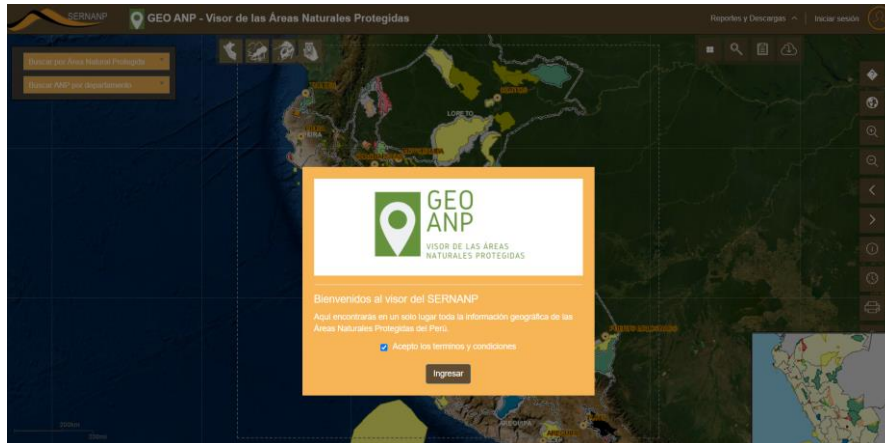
SERNANP

GEO ANP - Visor de las Áreas Naturales Protegidas

Reportes y Descargas ^ | Iniciar sesión

Buscar por Área Natural Protegida

Buscar ANP por departamento

LORETO

PIURA

GEO ANP

VISOR DE LAS ÁREAS NATURALES PROTEGIDAS

Bienvenidos al visor del SERNANP

Aquí encontrarás en un solo lugar toda la información geográfica de las Áreas Naturales Protegidas del Perú.

Acepto los terminos y condiciones

Ingresar

2000km

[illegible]